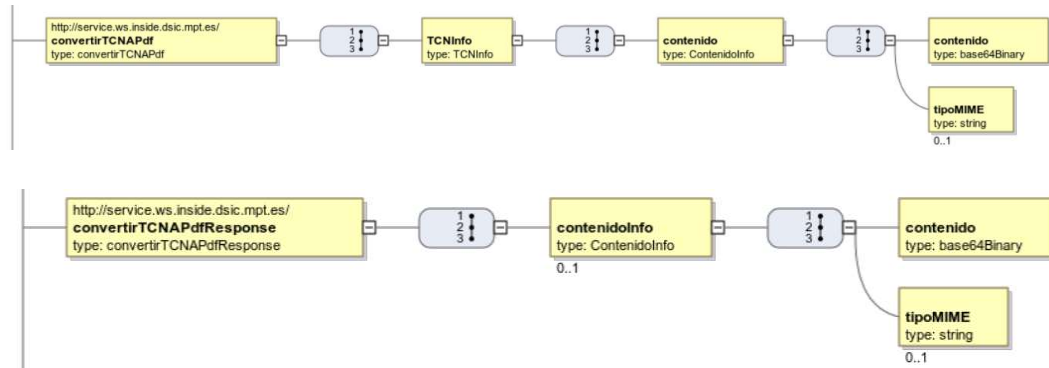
http://service.ws.inside.dsic.mpt.es/
convertirTCNAPdf
type: convertirTCNAPdf

1 2 3

TCNInfo
type: TCNInfo

1 2 3

contenido
type: ContenidoInfo

1 2 3

contenido
type: base64Binary

tipoMIME
type: string
0..1

http://service.ws.inside.dsic.mpt.es/
convertirTCNAPdfResponse
type: convertirTCNAPdfResponse

1 2 3

contenidoInfo
type: ContenidoInfo
0..1

1 2 3

contenido
type: base64Binary

tipoMIME
type: string
0..1